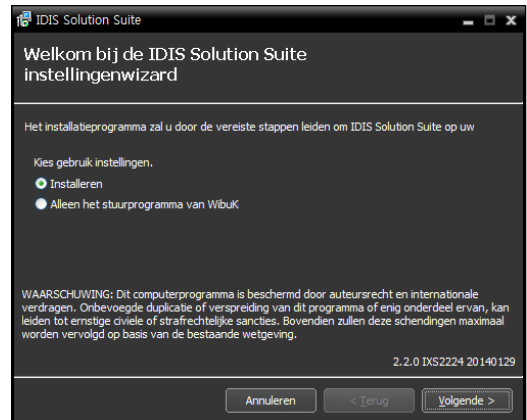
IDIS Solution Suite

Welkom bij de IDIS Solution Suite instellingenwizard

Het installatieprogramma zal u door de vereiste stappen leiden om IDIS Solution Suite op uw

Kies gebruik instellingen.

Installeren

Alleen het stuurprogramma van WibuK

WAARSCHUWING: Dit computerprogramma is beschermd door auteursrecht en internationale verdragen. Onbevoegde duplicatie of verspreiding van dit programma of enig onderdeel ervan, kan leiden tot ernstige civiele of strafrechtelijke sancties. Bovendien zullen deze schendingen maximaal worden vervolgd op basis van de bestaande wetgeving.

2.2.0 IXS2224 20140129

Annuleren

< Terug

Volgende >